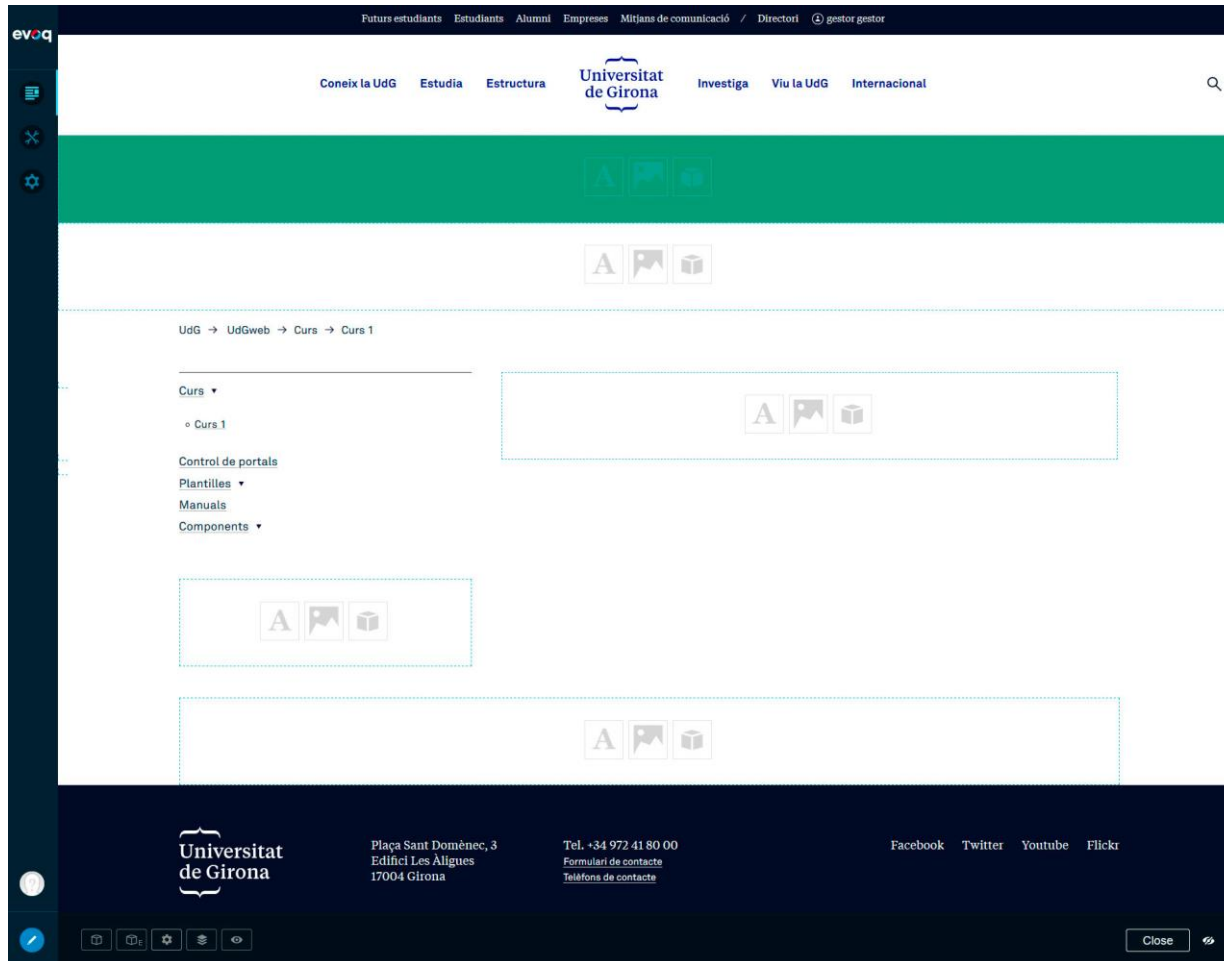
evoq

Futurs estudiants Estudiants Alumni Empreses Mitjans de comunicació / Directori gestor gestor

Coneix la UdG Estudia Estructura Universitat de Girona Investiga Viu la UdG Internacional

UdG → UdGweb → Curs → Curs 1

Curs ▾

Curs 1

Control de portals
Plantilles ▾
Manuals
Components ▾

Universitat de Girona

Plaça Sant Domènec, 3
Edifici Les Àligues
17004 Girona

Tel. +34 972 41 80 00
Formulari de contacte
Telèfons de contacte

Facebook Twitter Youtube Flickr

Close